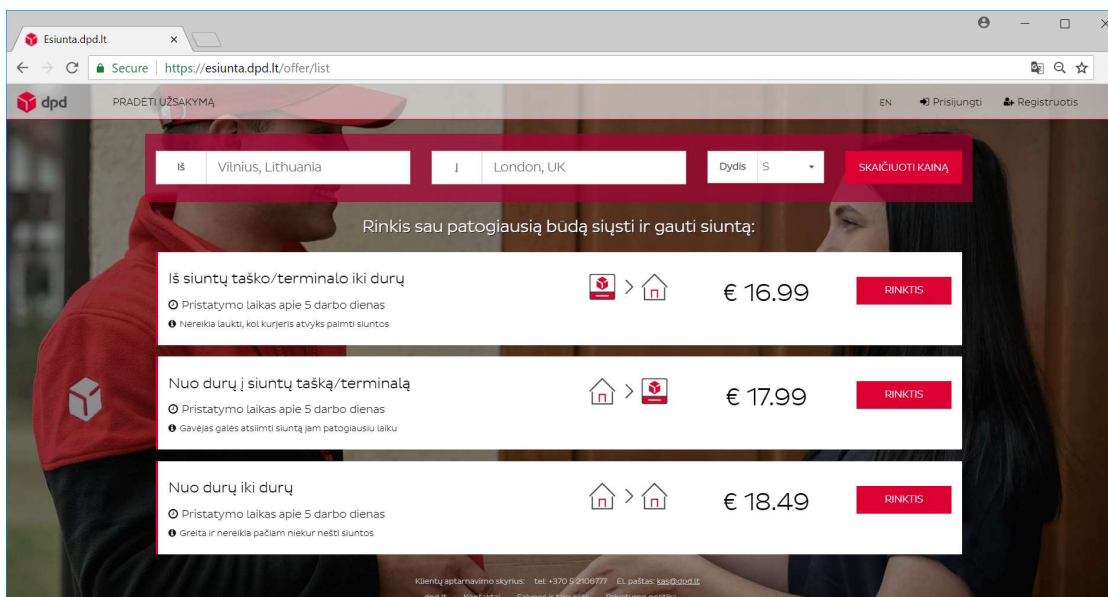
Esiunta.dpd.lt ×

Secure | https://esiunta.dpd.lt/offer/list

dpd PRADĖTI UŽSAKYMĄ EN Prisijungti Registruotis

Iš Vilnius, Lithuania Į London, UK Dydis S SKAIČIUOTI KAINĄ

Rinkis sau patogiausią būdą siųsti ir gauti siuntą:

Iš siuntų taško/terminalo iki durų
Pristatymo laikas apie 5 darbo dienas
Nereikia laukti, kol kurjeris atvyks paimti siuntos
€ 16.99 RINKTIS

Nuo durų į siuntų tašką/terminalą
Pristatymo laikas apie 5 darbo dienas
Gavėjas galės atsiimti siuntą jam patogiausiu laiku
€ 17.99 RINKTIS

Nuo durų iki durų
Pristatymo laikas apie 5 darbo dienas
Greita ir nereikia pačiam niekur nešti siuntos
€ 18.49 RINKTIS

Klientų aptarnavimo skyrius: tel. +370 5 2106777 El. paštas: kas@dpd.lt
dpd.lt Kontaktai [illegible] Privatumo politika